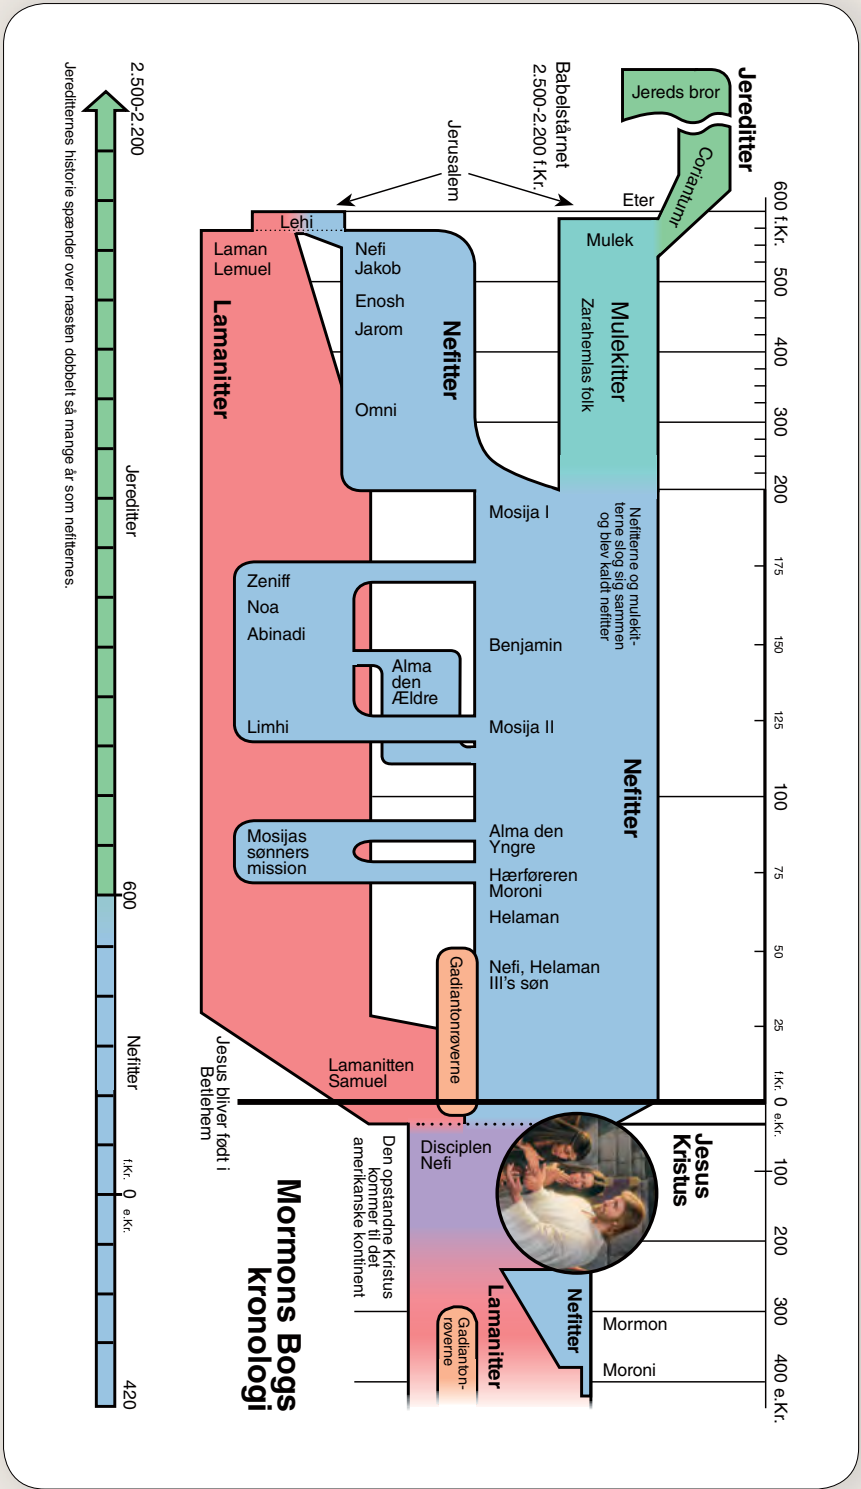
Mormons Bogs kronologi

Jereditter
Jereds bror
Coriantumr
Eter
Babelstårnet 2.500-2.200 f.Kr.
Jerusalem

600 f.Kr.
500
400
300
200
175
150
125
100
75
50
25
f.Kr. 0 e.Kr.
100
200
300
400 e.Kr.

Lehi
Laman
Lemuel
Lamanitter
Nefi
Jakob
Enosh
Jarom
Omni
Nefitter
Mulek
Mulekitter
Zarahemlas folk
Nefitterne og mulekitterne slog sig sammen og blev kaldt nefitter
Mosija I
Zeniff
Noa
Abinadi
Benjamin
Alma den Ældre
Limhi
Mosija II
Nefitter
Mosijas sønners mission
Alma den Yngre
Hærføreren Moroni
Helaman
Gadiantonrøverne
Nefi, Helaman III's søn
Lamanitten Samuel
Jesus bliver født i Betlehem
Jesus Kristus
Disciplen Nefi
Den opstandne Kristus kommer til det amerikanske kontinent
Nefitter
Lamanitter
Gadiantonrøverne
Mormon
Moroni

2.500-2.200
Jereditter
600
Nefitter
f.Kr. 0 e.Kr.
420
Jereditternes historie spænder over næsten dobbelt så mange år som nefitternes.